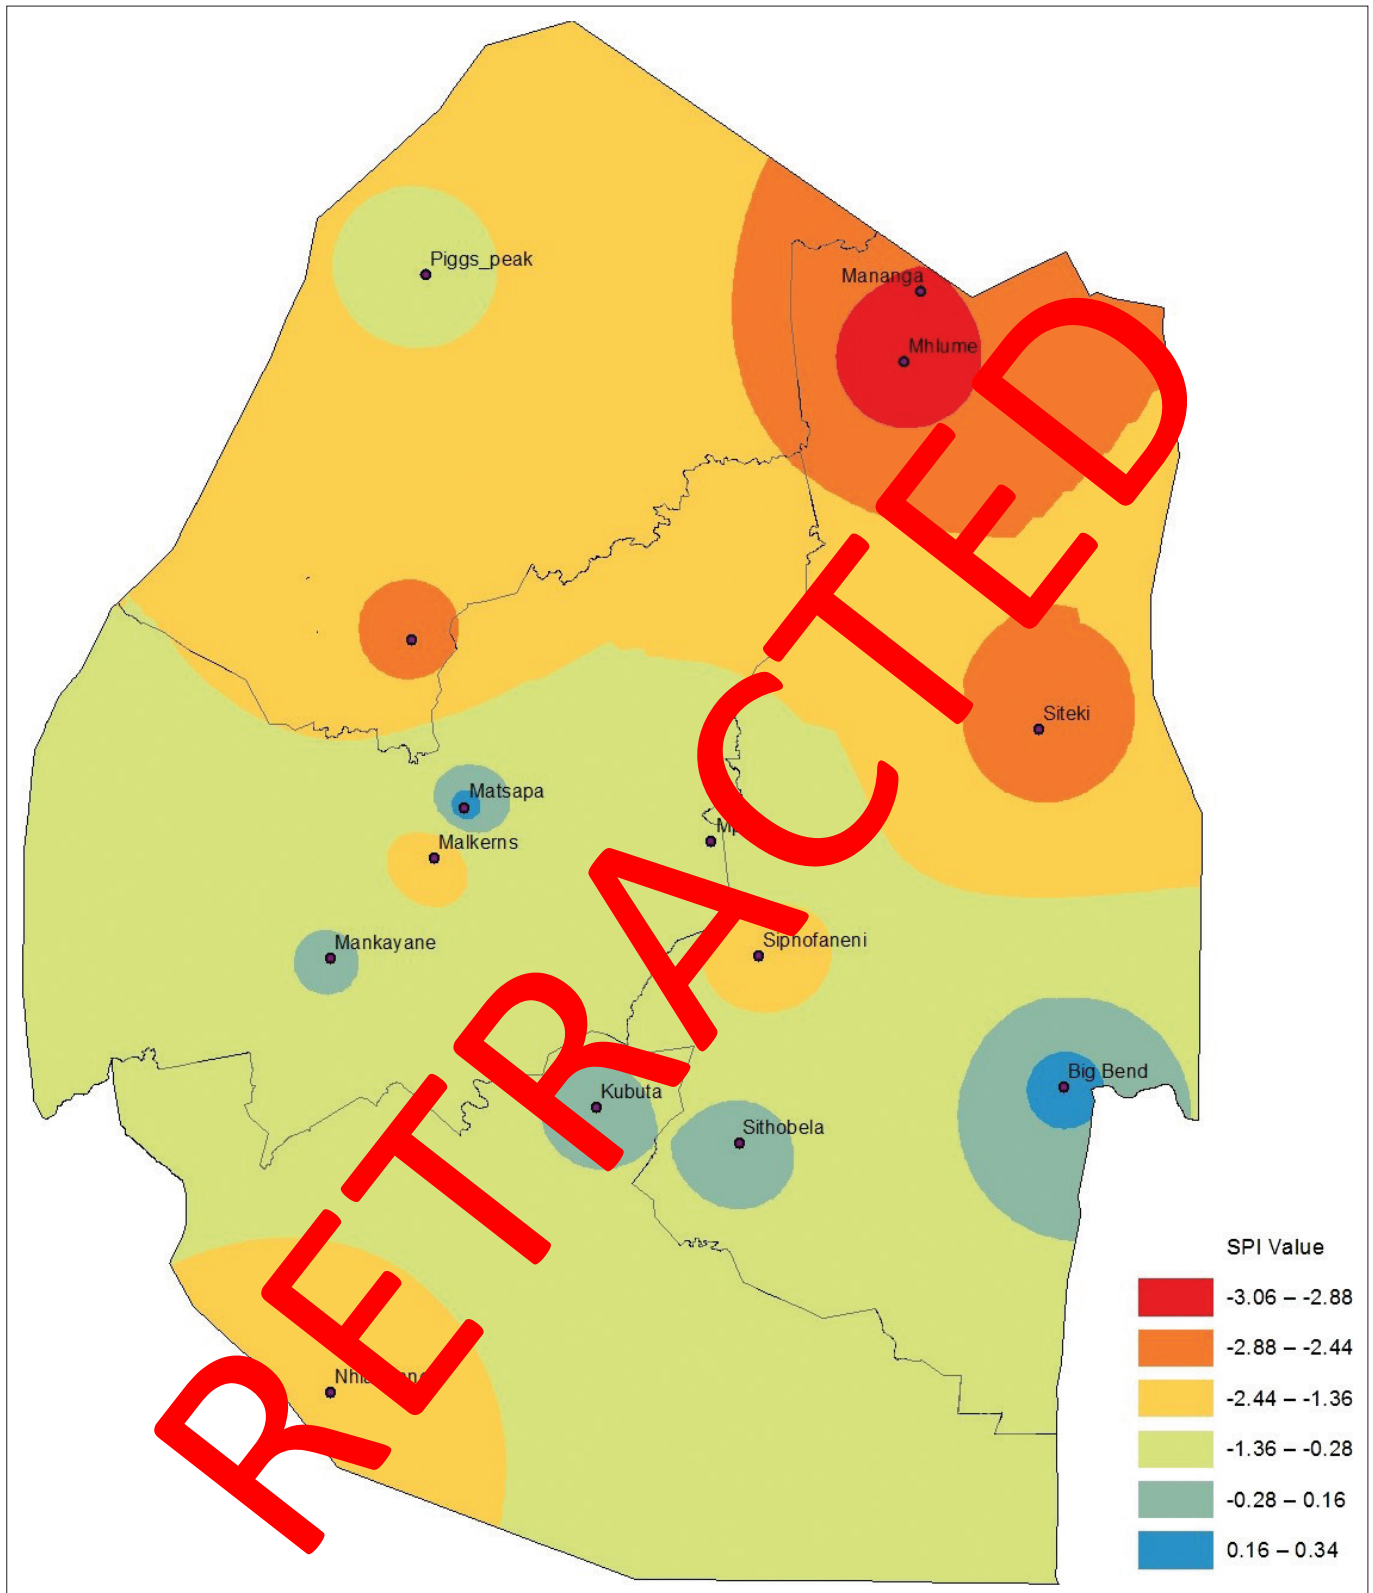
RETRACTED

Piggs_peak

Mananga

Mhlume

Siteki

Matsapa

Malkerns

M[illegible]

Mankayane

Siphofaneni

Big Bend

Kubuta

Sithobela

Nhl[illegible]n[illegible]

SPI Value

-3.06 – -2.88

-2.88 – -2.44

-2.44 – -1.36

-1.36 – -0.28

-0.28 – 0.16

0.16 – 0.34